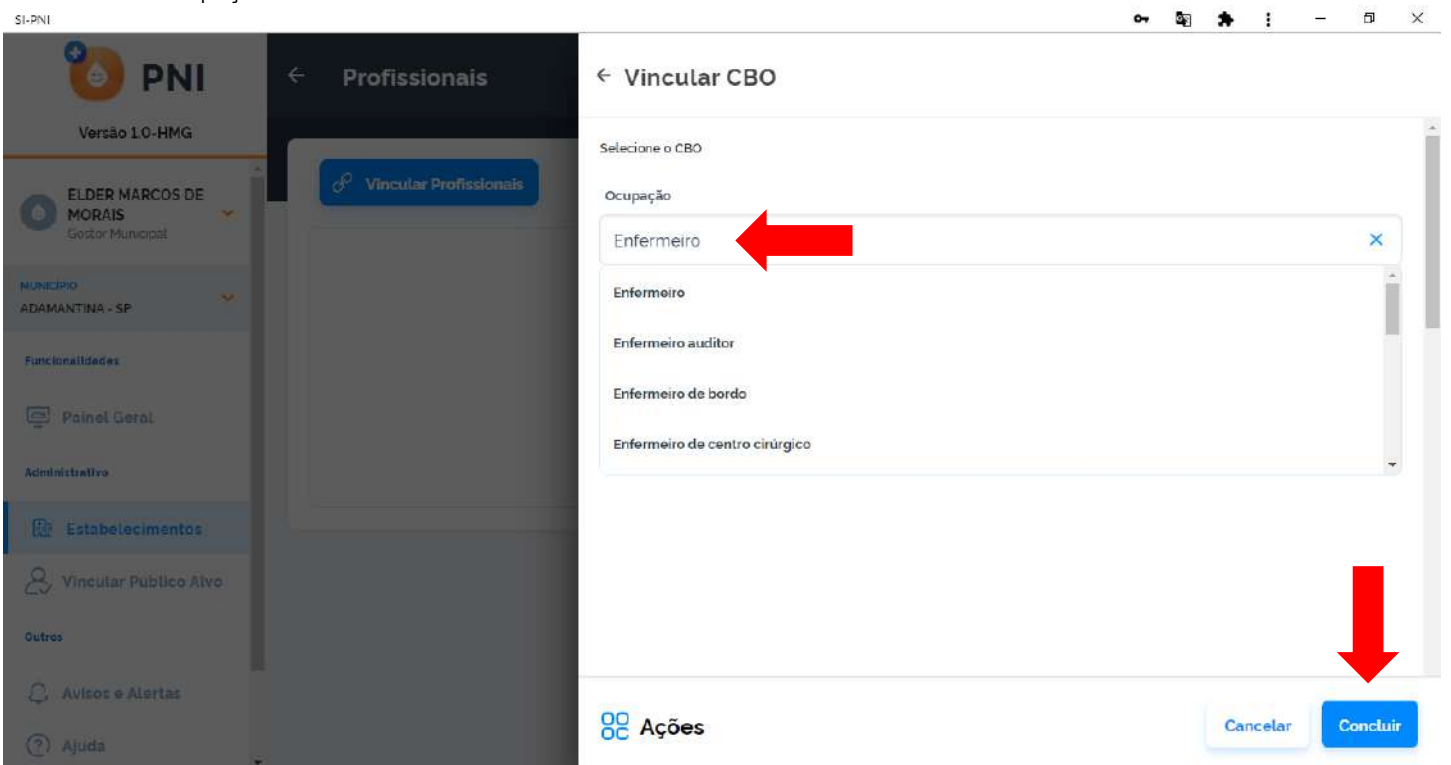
SI-PNI

PNI

Versão 1.0-HMG

ELDER MARCOS DE MORAIS
Gestor Municipal

MUNICÍPIO
ADAMANTINA - SP

Funcionalidades

Painel Geral

Administrativo

Estabelecimentos

Vincular Público Alvo

Outros

Avisos e Alertas

Ajuda

Profissionais

Vincular Profissionais

Vincular CBO

Selecione o CBO

Ocupação

Enfermeiro

Enfermeiro

Enfermeiro auditor

Enfermeiro de bordo

Enfermeiro de centro cirúrgico

Ações

Cancelar

Concluir